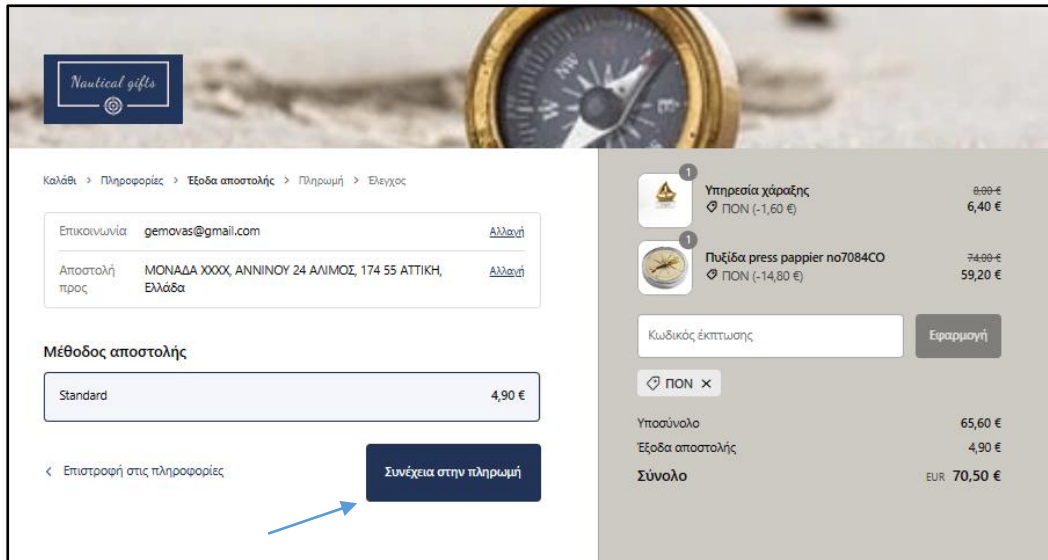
Nautical gifts

Καλάθι > Πληροφορίες > Έξοδα αποστολής > Πληρωμή > Έλεγχος

| Επικοινωνία | gemovas@gmail.com | Αλλαγή |
|---|---|---|
| Αποστολή προς | ΜΟΝΑΔΑ ΧΧΧΧ, ΑΝΝΙΝΟΥ 24 ΑΛΙΜΟΣ, 174 55 ΑΤΤΙΚΗ, Ελλάδα | Αλλαγή |

Μέθοδος αποστολής

Standard 4,90 €

< Επιστροφή στις πληροφορίες

Συνέχεια στην πληρωμή

1
Υπηρεσία χάραξης
ΠΟΝ (-1,60 €)
8,00 €
6,40 €

1
Πυξίδα press pappier no7084CO
ΠΟΝ (-14,80 €)
74,00 €
59,20 €

Κωδικός έκπτωσης
Εφαρμογή

ΠΟΝ ×

Υποσύνολο 65,60 €
Έξοδα αποστολής 4,90 €
Σύνολο EUR 70,50 €